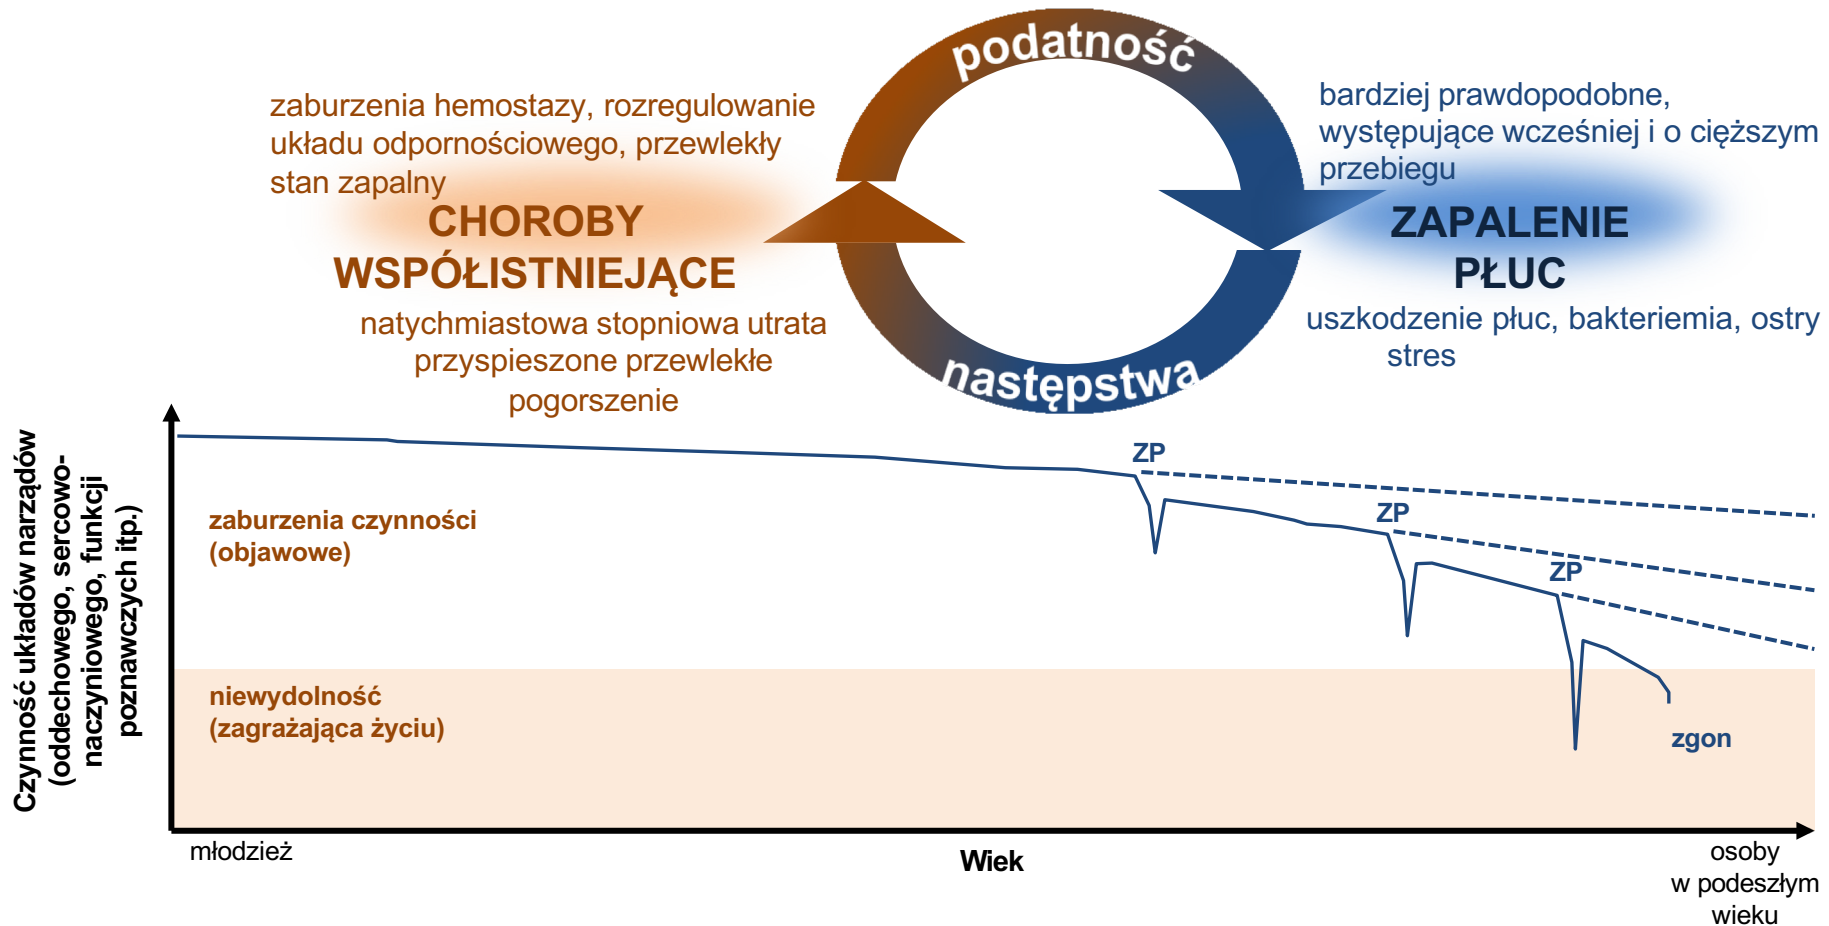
podatność

zaburzenia hemostazy, rozregulowanie układu odpornościowego, przewlekły stan zapalny

CHOROBY WSPÓŁISTNIEJĄCE

natychmiastowa stopniowa utrata przyspieszone przewlekłe pogorszenie

bardziej prawdopodobne, występujące wcześniej i o cięższym przebiegu

ZAPALENIE PŁUC

uszkodzenie płuc, bakteriemia, ostry stres

następstwa

Czynność układów narządów (oddechowego, sercowo-naczyniowego, funkcji poznawczych itp.)

zaburzenia czynności (objawowe)

niewydolność (zagrażająca życiu)

ZP

ZP

ZP

zgon

młodzież

Wiek

osoby w podeszłym wieku